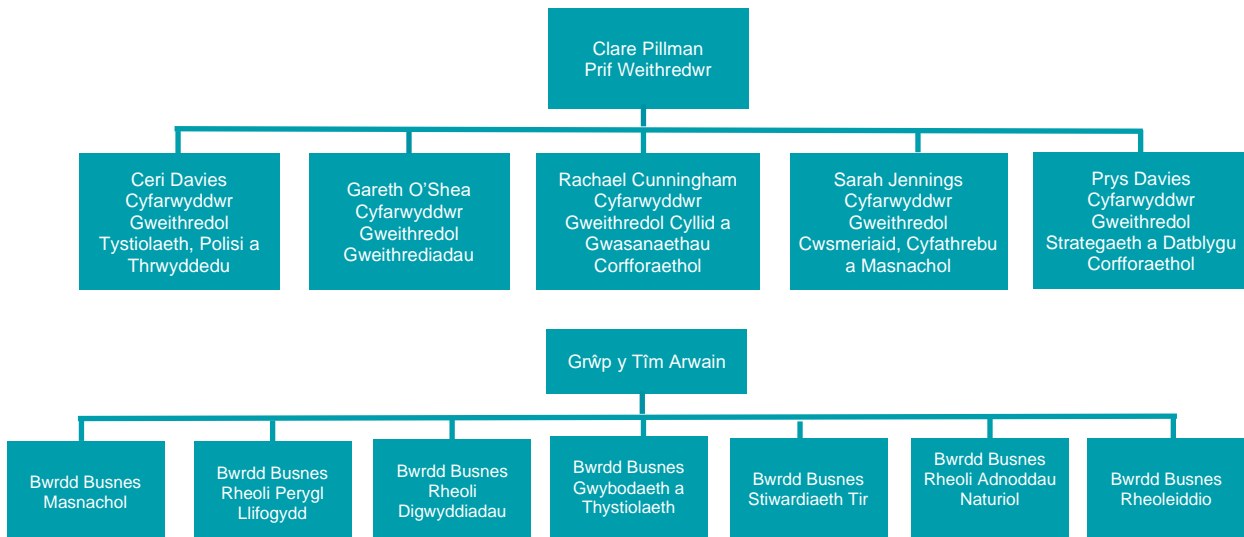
Clare Pillman
Prif Weithredwr

Ceri Davies
Cyfarwyddwr
Gweithredol
Tystiolaeth, Polisi a
Thrwyddedu

Gareth O'Shea
Cyfarwyddwr
Gweithredol
Gweithrediadau

Rachael Cunningham
Cyfarwyddwr
Gweithredol Cyllid a
Gwasanaethau
Corfforaethol

Sarah Jennings
Cyfarwyddwr
Gweithredol
Cwsmeriaid, Cyfathrebu
a Masnachol

Prys Davies
Cyfarwyddwr
Gweithredol
Strategaeth a Datblygu
Corfforaethol

Grŵp y Tîm Arwain

Bwrdd Busnes
Masnachol

Bwrdd Busnes
Rheoli Perygl
Llifogydd

Bwrdd Busnes
Rheoli
Digwyddiadau

Bwrdd Busnes
Gwybodaeth a
Thystiolaeth

Bwrdd Busnes
Stiwardiaeth Tir

Bwrdd Busnes
Rheoli Adnoddau
Naturiol

Bwrdd Busnes
Rheoleiddio